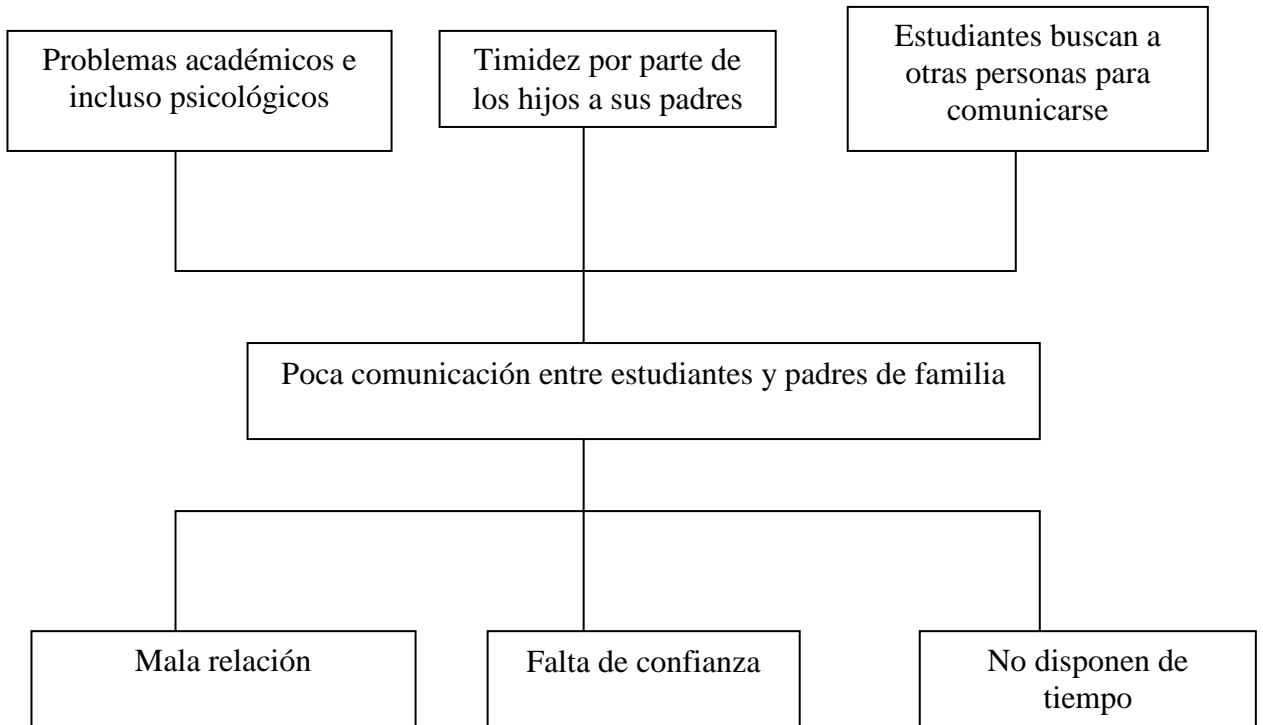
Problemas académicos e incluso psicológicos

Timidez por parte de los hijos a sus padres

Estudiantes buscan a otras personas para comunicarse

Poca comunicación entre estudiantes y padres de familia

Mala relación

Falta de confianza

No disponen de tiempo